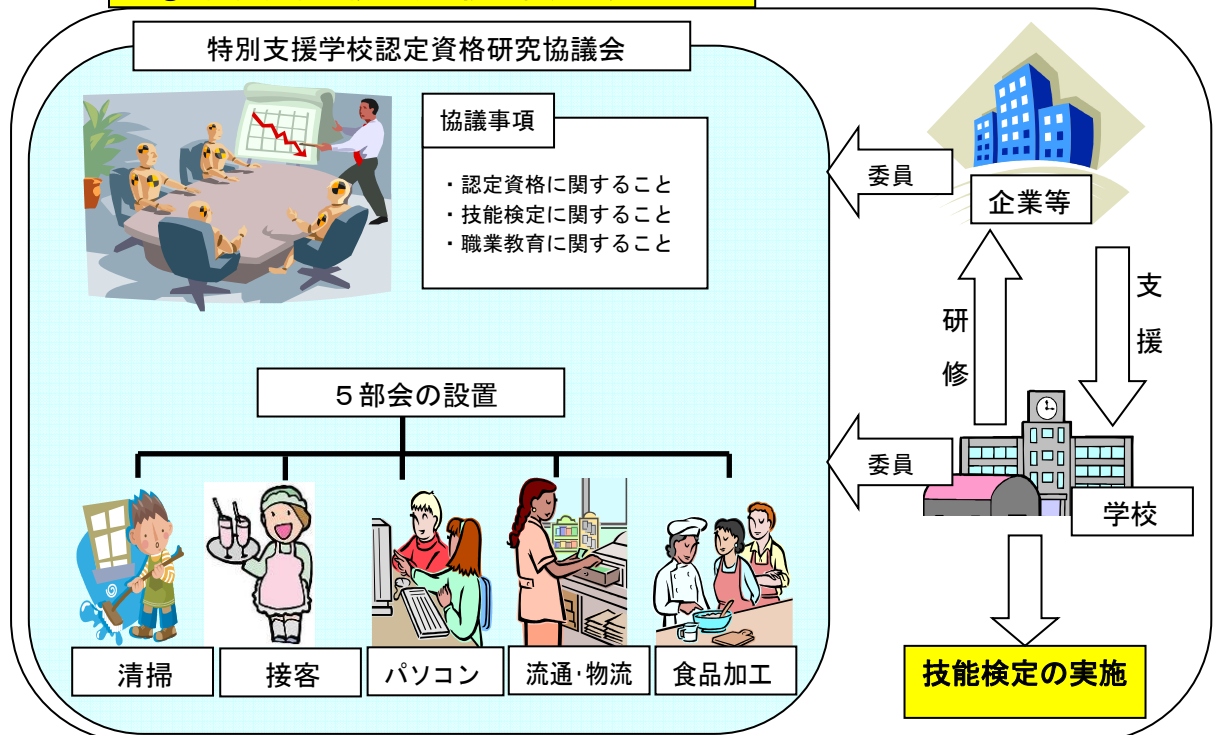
特別支援学校認定資格研究協議会

協議事項

・認定資格に関すること
・技能検定に関すること
・職業教育に関すること

５部会の設置

清掃

接客

パソコン

流通･物流

食品加工

委員

企業等

研修

支援

委員

学校

技能検定の実施